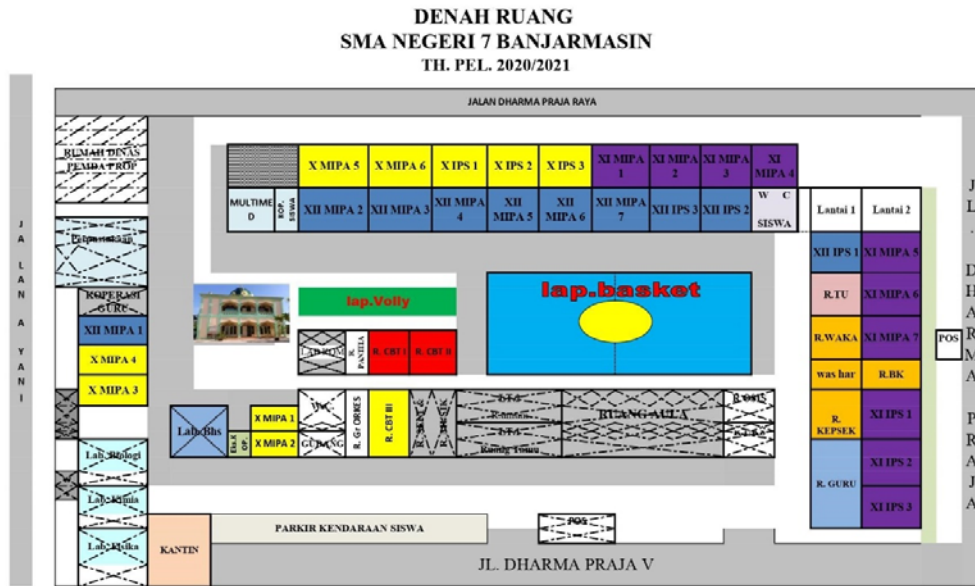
DENAH RUANG
SMA NEGERI 7 BANJARMASIN
TH. PEL. 2020/2021

JALAN DHARMA PRAJA RAYA

RUMAH DINAS PEMPROV

X MIPA 5
X MIPA 6
X IPS 1
X IPS 2
X IPS 3
XI MIPA 1
XI MIPA 2
XI MIPA 3
XI MIPA 4

MULTIMED
KOP. SISWA
XII MIPA 2
XII MIPA 3
XII MIPA 4
XII MIPA 5
XII MIPA 6
XII MIPA 7
XII IPS 3
XII IPS 2
W C SISWA

Lantai 1
Lantai 2

J A L A N A Y A N I

Perpustakaan

KOPERASI GURU
XII MIPA 1
X MIPA 4
X MIPA 3

lap.Volly
lap.basket

LAB KOM
R. PANTRIA
R. CBT I
R. CBT II

XII IPS 1
XI MIPA 5
R.TU
XI MIPA 6
R.WAKA
XI MIPA 7
POS
was har
R.BK
R. KEPSEK
XI IPS 1
R. GURU
XI IPS 2
XI IPS 3

Lab. Bhs
X MIPA 1
X MIPA 2
WC
GUDANG
R. Gr ORRES
R. CBT BI
R. OSIS
RUANG AULA
Ruang Tamu

Lab. Biologi
Lab. Kimia
Lab. Fisika
KANTIN

PARKIR KENDARAAN SISWA
POS

JL. DHARMA PRAJA V

J
L
.
D
H
A
R
M
A
P
R
A
J
A